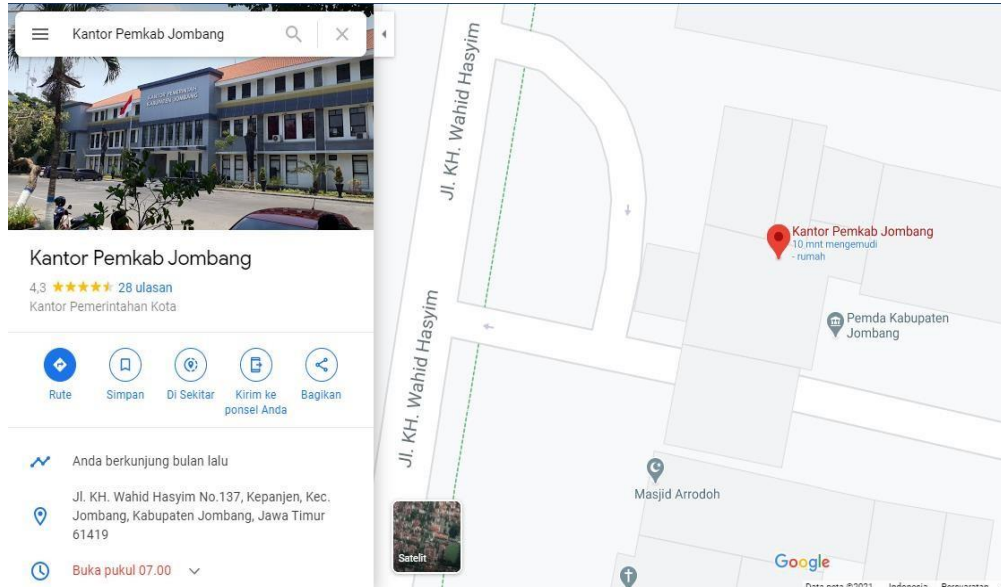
Kantor Pemkab Jombang

KANTOR PEMERINTAH KABUPATEN JOMBANG

Kantor Pemkab Jombang

4,3 ★★★★★ 28 ulasan

Kantor Pemerintahan Kota

Rute

Simpan

Di Sekitar

Kirim ke ponsel Anda

Bagikan

Anda berkunjung bulan lalu

Jl. KH. Wahid Hasyim No.137, Kepanjen, Kec. Jombang, Kabupaten Jombang, Jawa Timur 61419

Buka pukul 07.00

Jl. KH. Wahid Hasyim

Jl. KH. Wahid Hasyim

Kantor Pemkab Jombang
10 mnt mengemudi
· rumah

Pemda Kabupaten Jombang

Masjid Arrodoh

Satelit

Google

Data peta ©2021 Indonesia Persyaratan